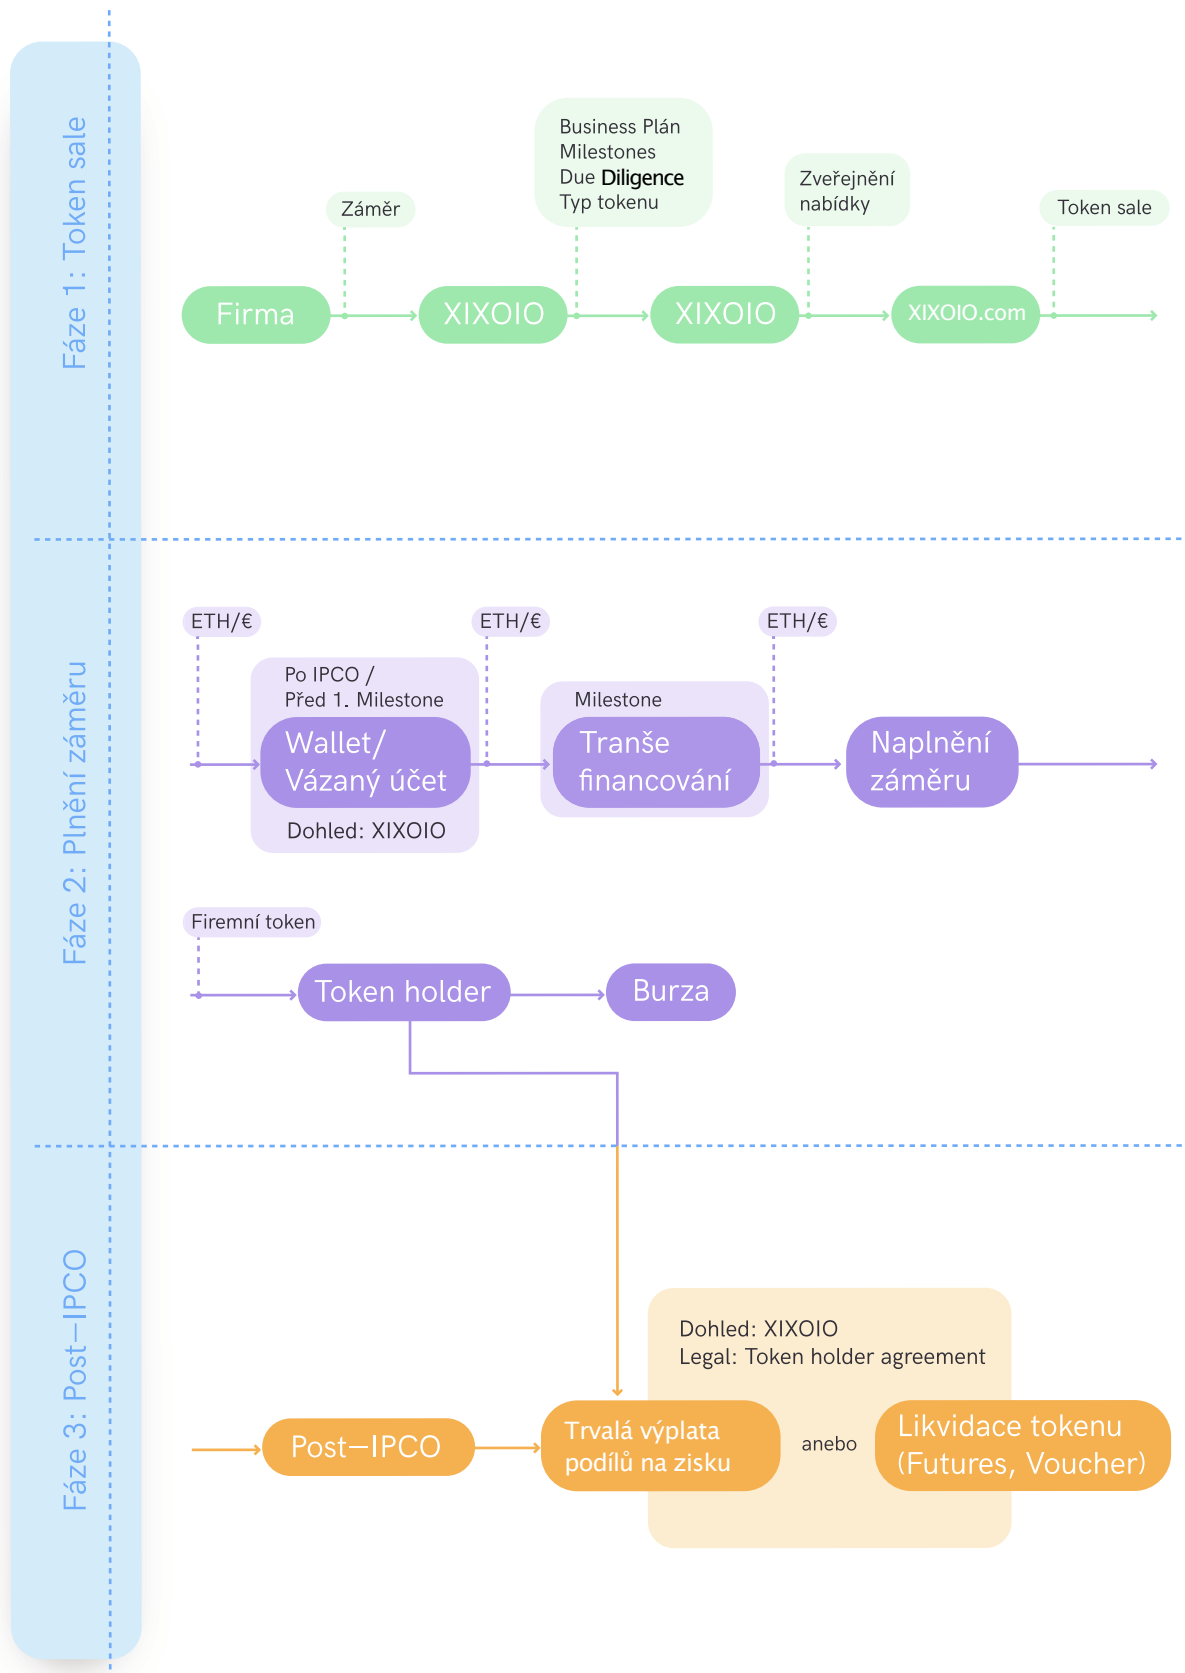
Fáze 1: Token sale

Záměr

Business Plán
Milestones
Due Diligence
Typ tokenu

Zveřejnění nabídky

Token sale

Firma

XIXOIO

XIXOIO

XIXOIO.com

Fáze 2: Plnění záměru

ETH/€

ETH/€

ETH/€

Po IPCO /
Před 1. Milestone

Wallet/
Vázaný účet

Dohled: XIXOIO

Milestone

Tranše
financování

Naplnění
záměru

Firemní token

Token holder

Burza

Fáze 3: Post–IPCO

Dohled: XIXOIO
Legal: Token holder agreement

Post–IPCO

Trvalá výplata
podílů na zisku

anebo

Likvidace tokenu
(Futures, Voucher)